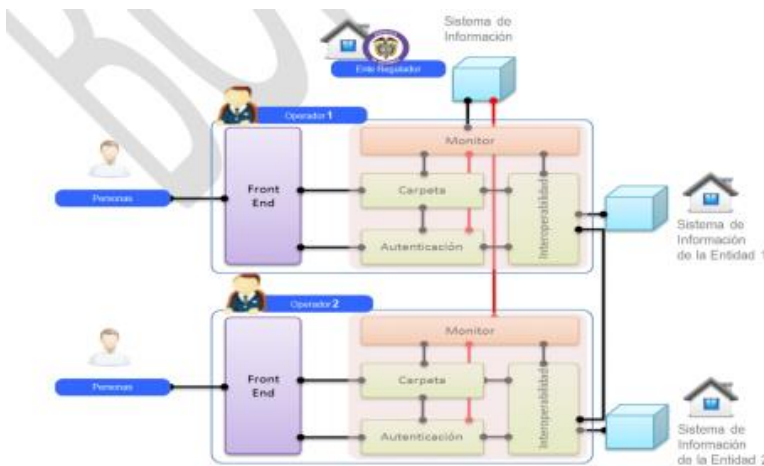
Sistema de Información

Ente Regulador

Operador 1

Personas

Front End

Monitor

Carpeta

Autenticación

Interoperabilidad

Sistema de Información de la Entidad 1

Operador 2

Personas

Front End

Monitor

Carpeta

Autenticación

Interoperabilidad

Sistema de Información de la Entidad 2